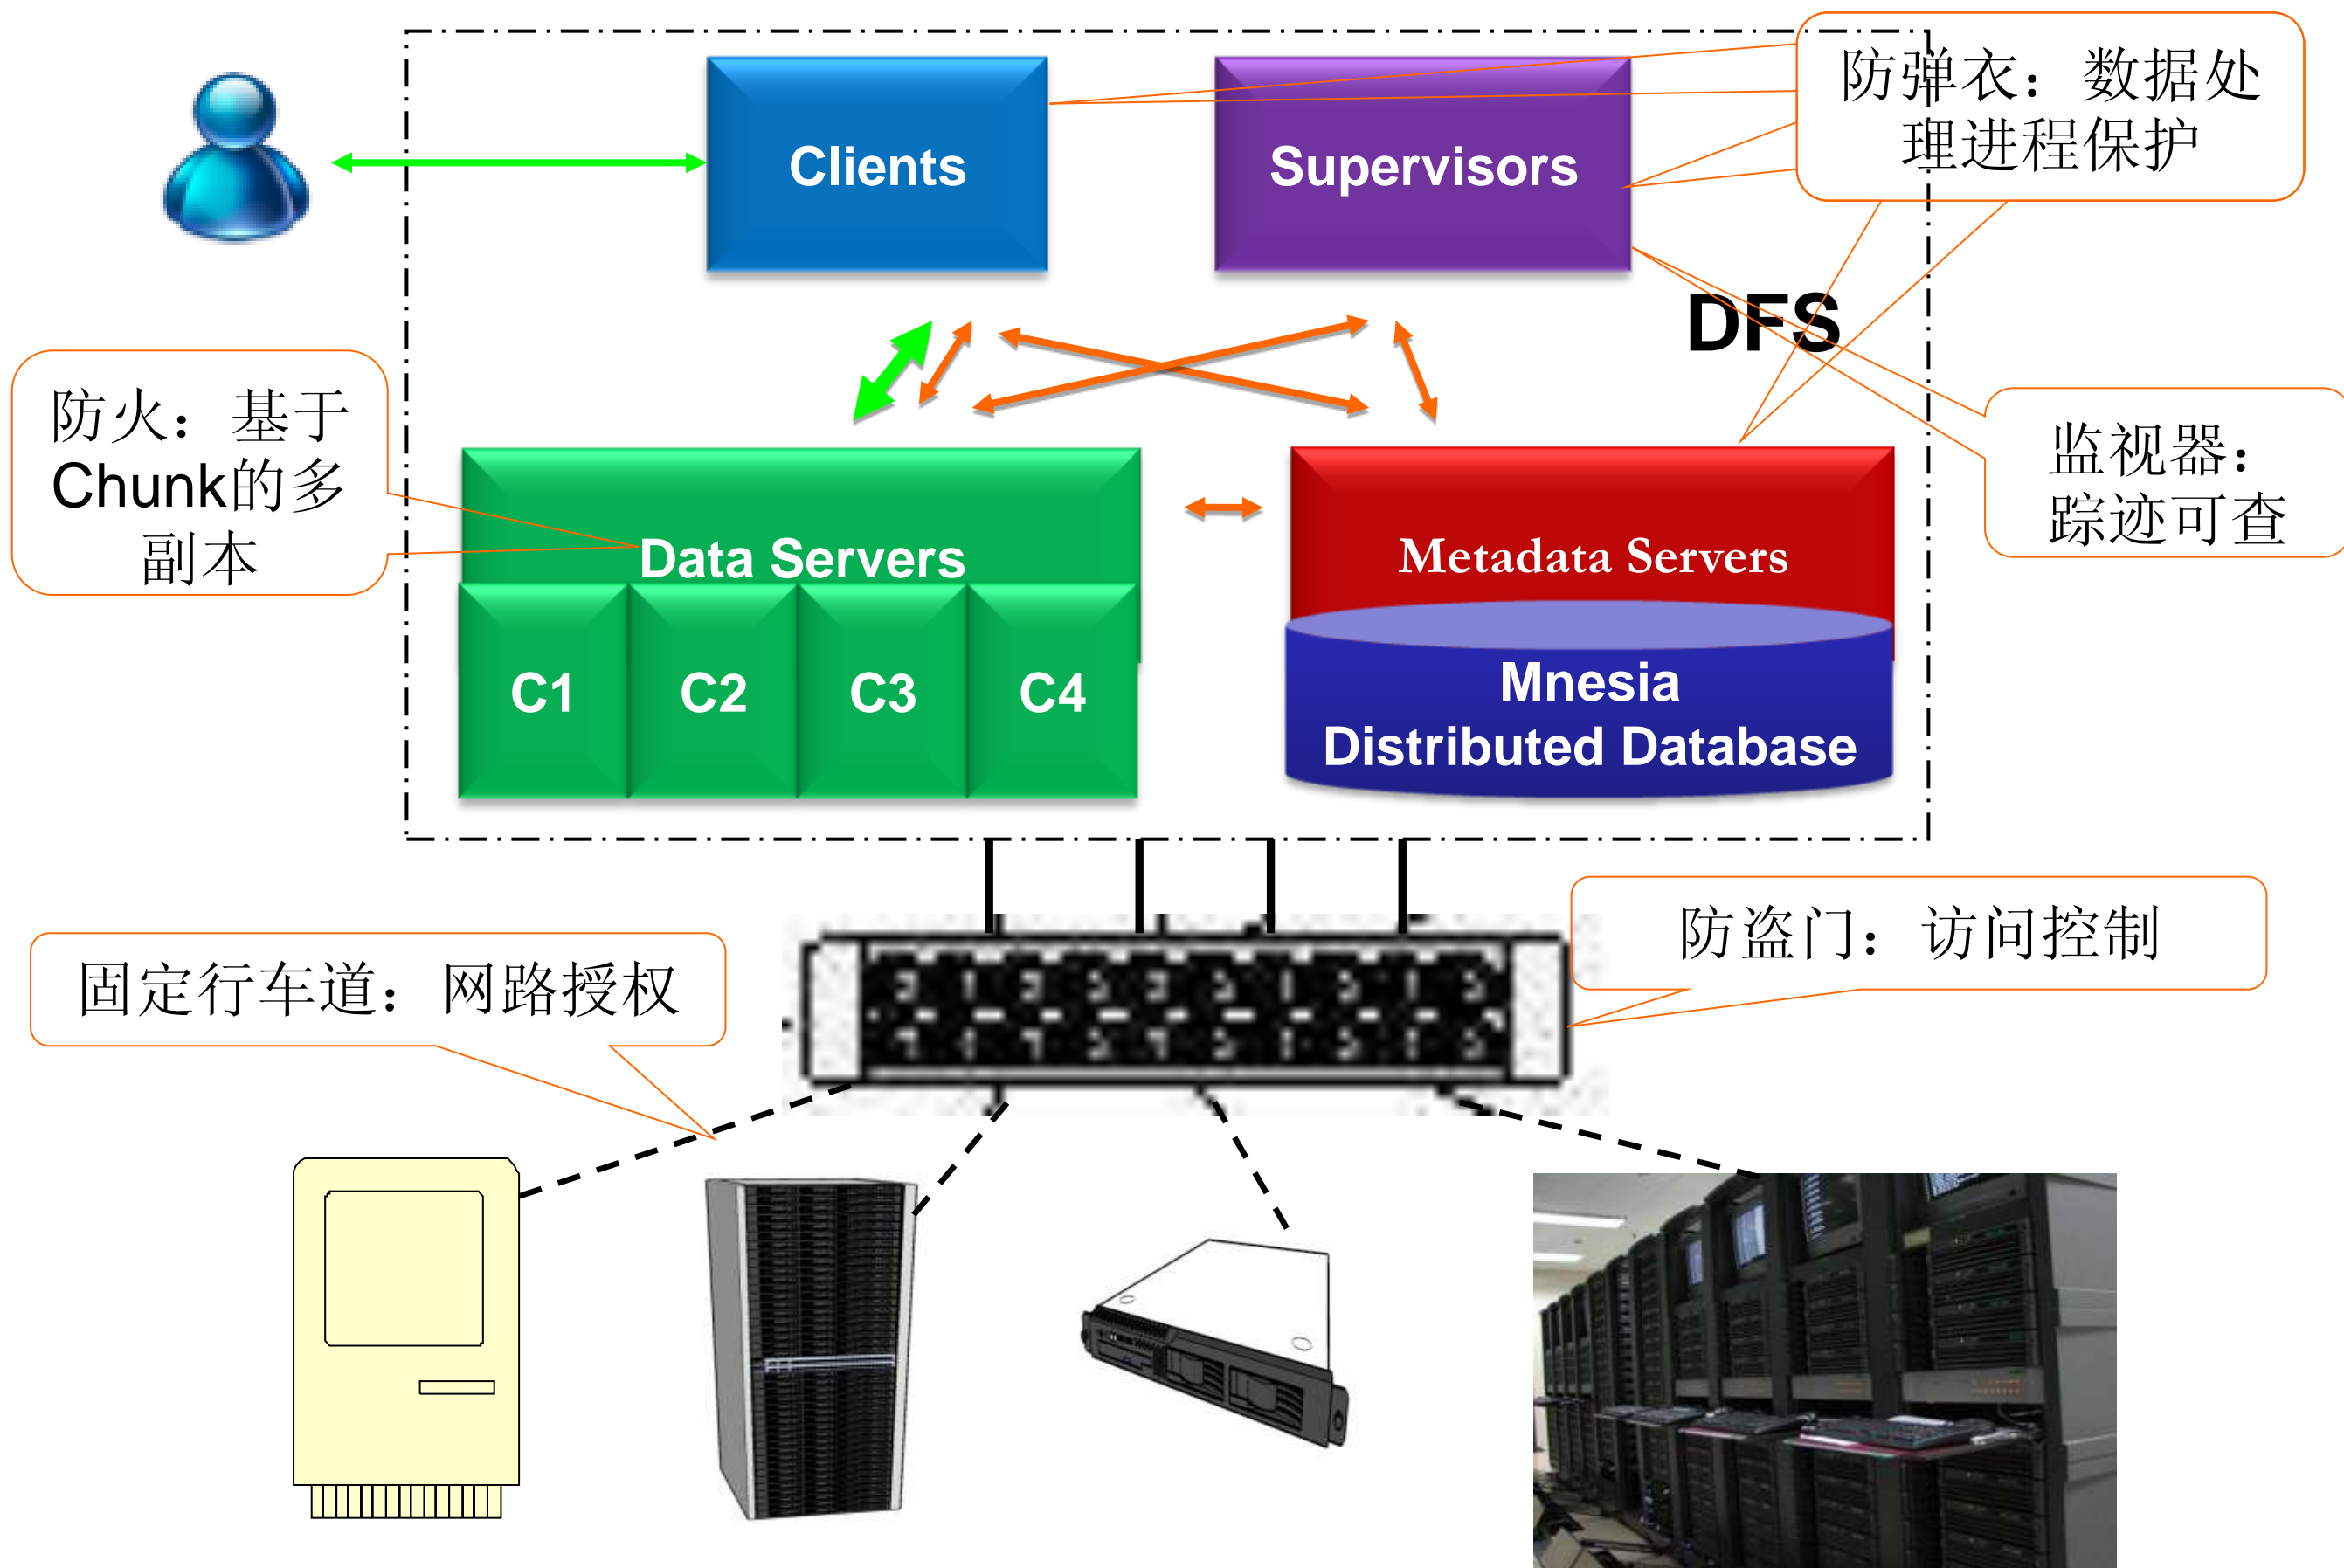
Clients

Supervisors

防弹衣：数据处理进程保护

DFS

防火：基于Chunk的多副本

Data Servers

C1 C2 C3 C4

Metadata Servers

Mnesia Distributed Database

监视器：踪迹可查

防盗门：访问控制

固定行车道：网路授权